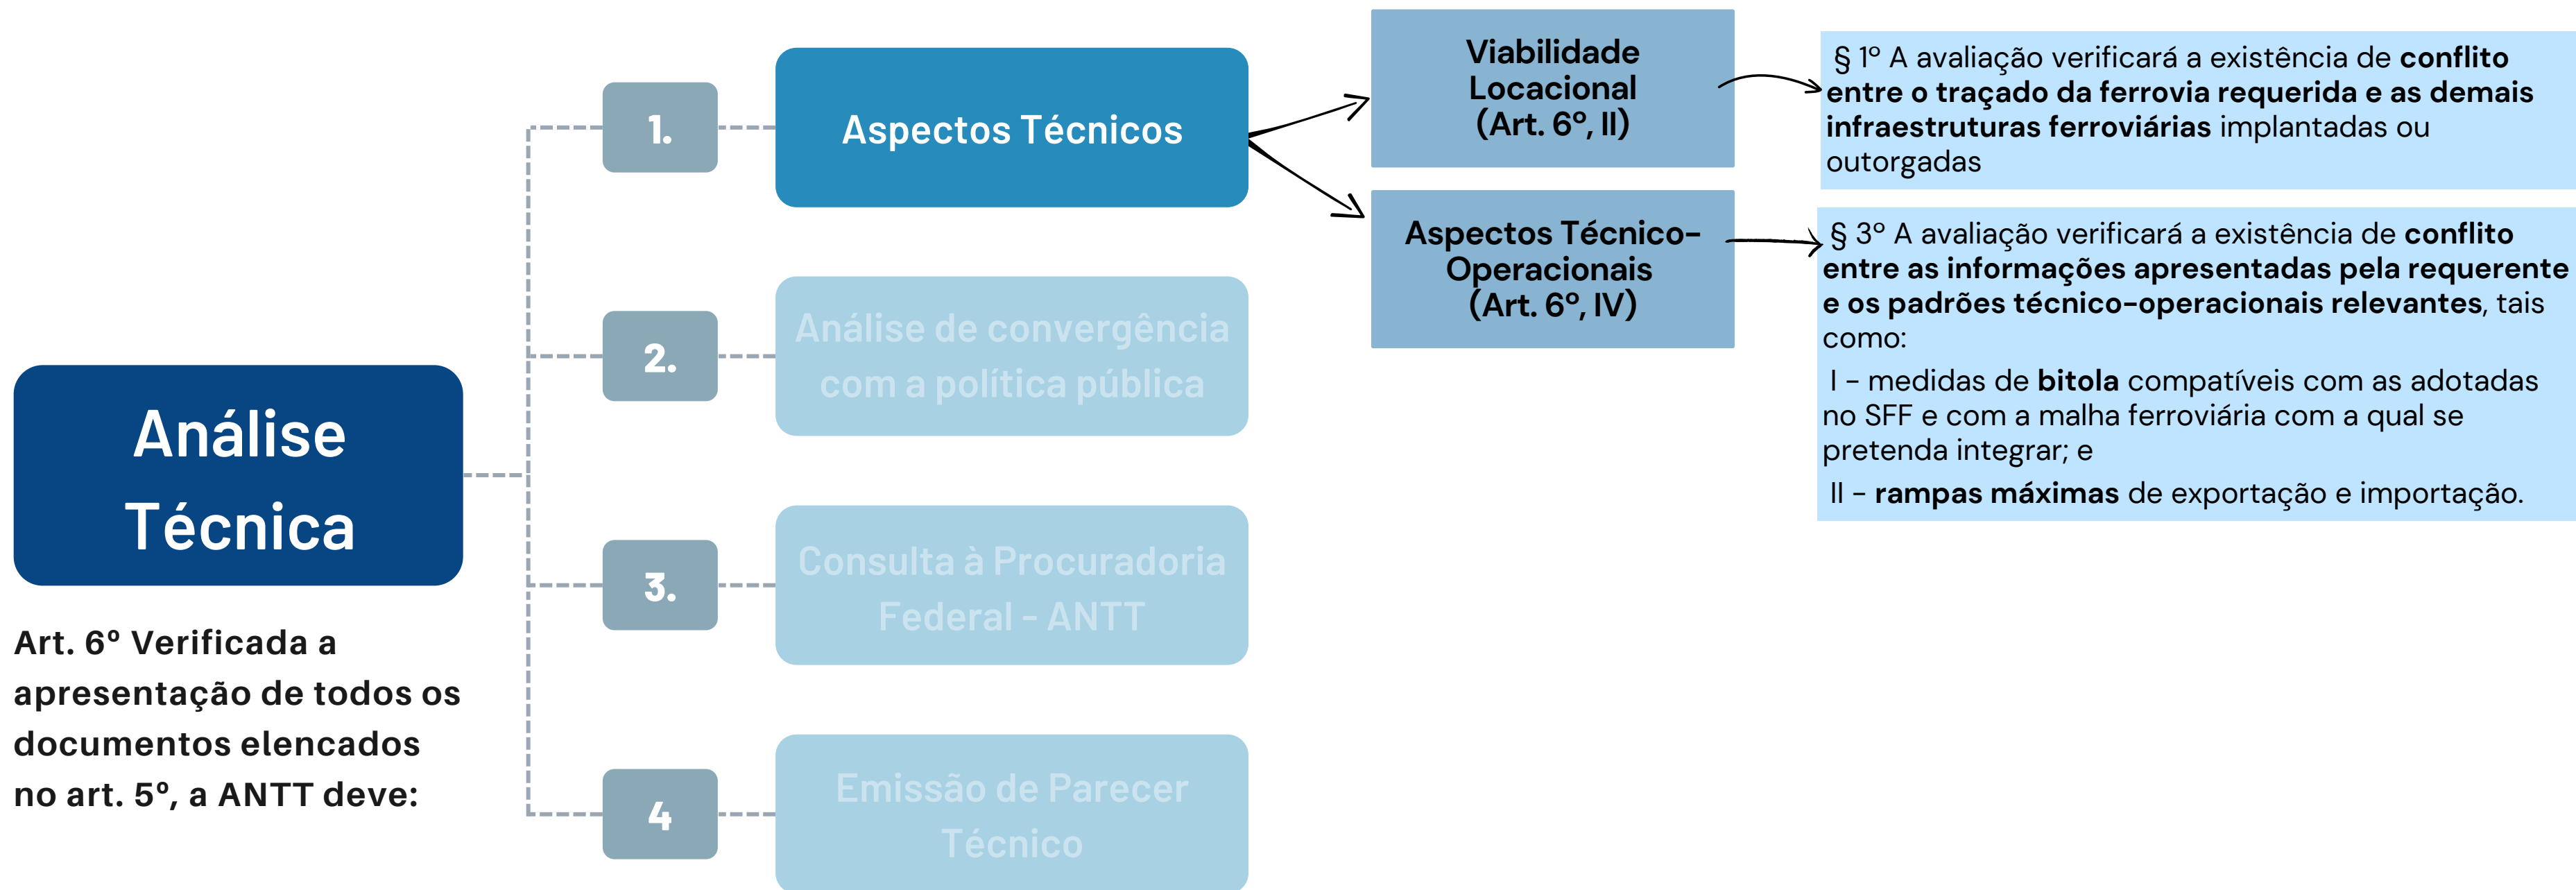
Análise Técnica

Art. 6º Verificada a apresentação de todos os documentos elencados no art. 5º, a ANTT deve:

1.

Aspectos Técnicos

2.

Análise de convergência com a política pública

3.

Consulta à Procuradoria Federal - ANTT

4

Emissão de Parecer Técnico

Viabilidade Locacional (Art. 6º, II)

§ 1º A avaliação verificará a existência de **conflito entre o traçado da ferrovia requerida e as demais infraestruturas ferroviárias** implantadas ou outorgadas

Aspectos Técnico-Operacionais (Art. 6º, IV)

§ 3º A avaliação verificará a existência de **conflito entre as informações apresentadas pela requerente e os padrões técnico-operacionais relevantes**, tais como:

I - medidas de **bitola** compatíveis com as adotadas no SFF e com a malha ferroviária com a qual se pretenda integrar; e

II - **rampas máximas** de exportação e importação.